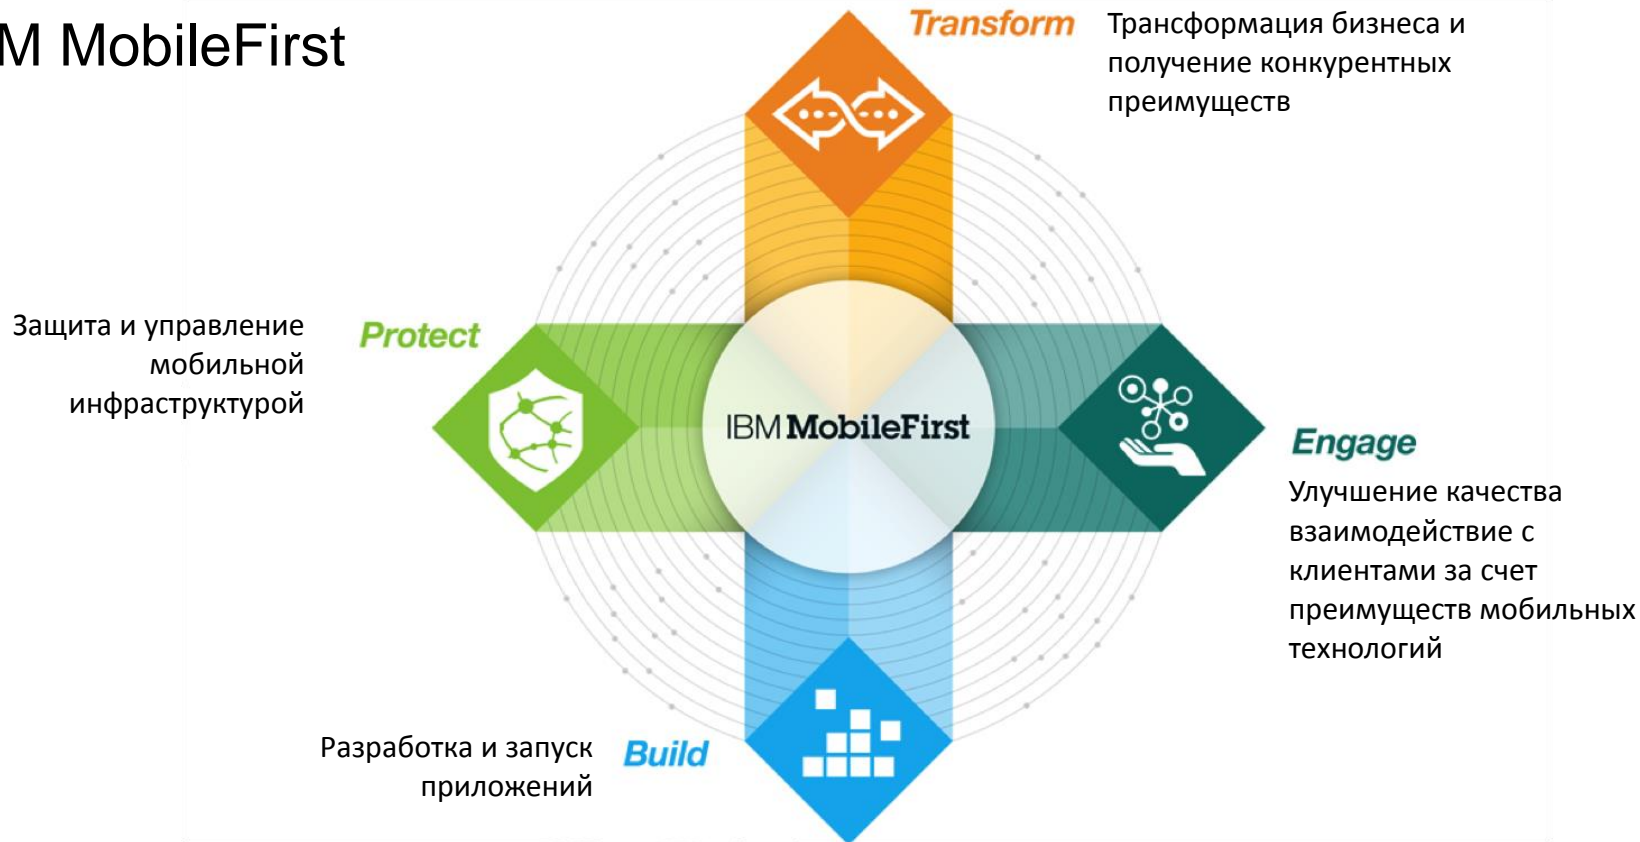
M MobileFirst

Transform
Трансформация бизнеса и получение конкурентных преимуществ

Защита и управление мобильной инфраструктурой

Protect

IBM MobileFirst

Engage
Улучшение качества взаимодействие с клиентами за счет преимуществ мобильных технологий

Разработка и запуск приложений

Build